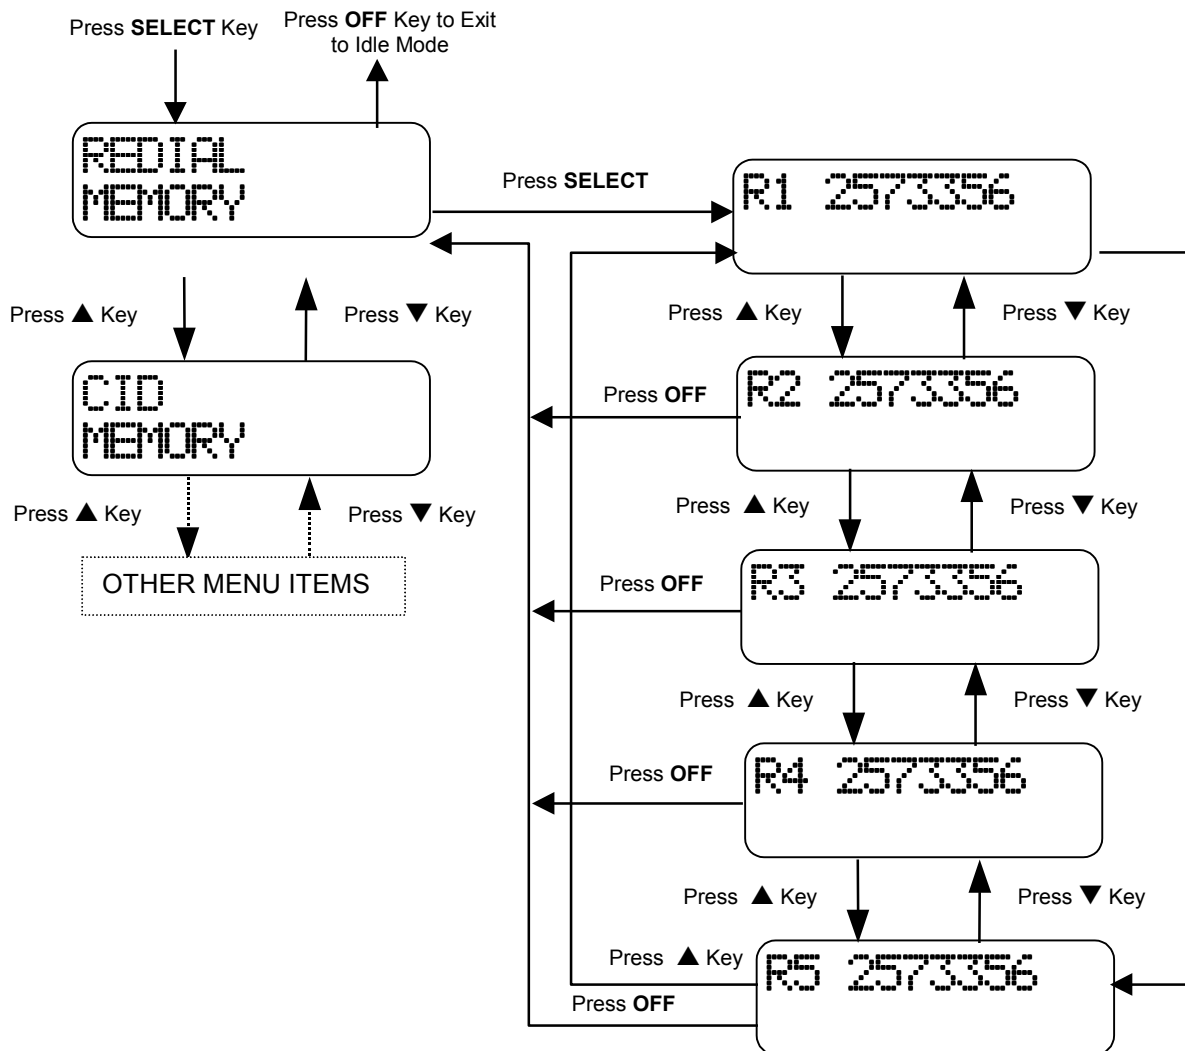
Press SELECT Key

Press OFF Key to Exit to Idle Mode

REDIAL
MEMORY

Press SELECT

R1 2573356

Press ▲ Key

Press ▼ Key

Press ▲ Key

Press ▼ Key

CID
MEMORY

Press OFF

R2 2573356

Press ▲ Key

Press ▼ Key

Press ▲ Key

Press ▼ Key

OTHER MENU ITEMS

Press OFF

R3 2573356

Press ▲ Key

Press ▼ Key

Press OFF

R4 2573356

Press ▲ Key

Press ▼ Key

Press ▲ Key

R5 2573356

Press OFF